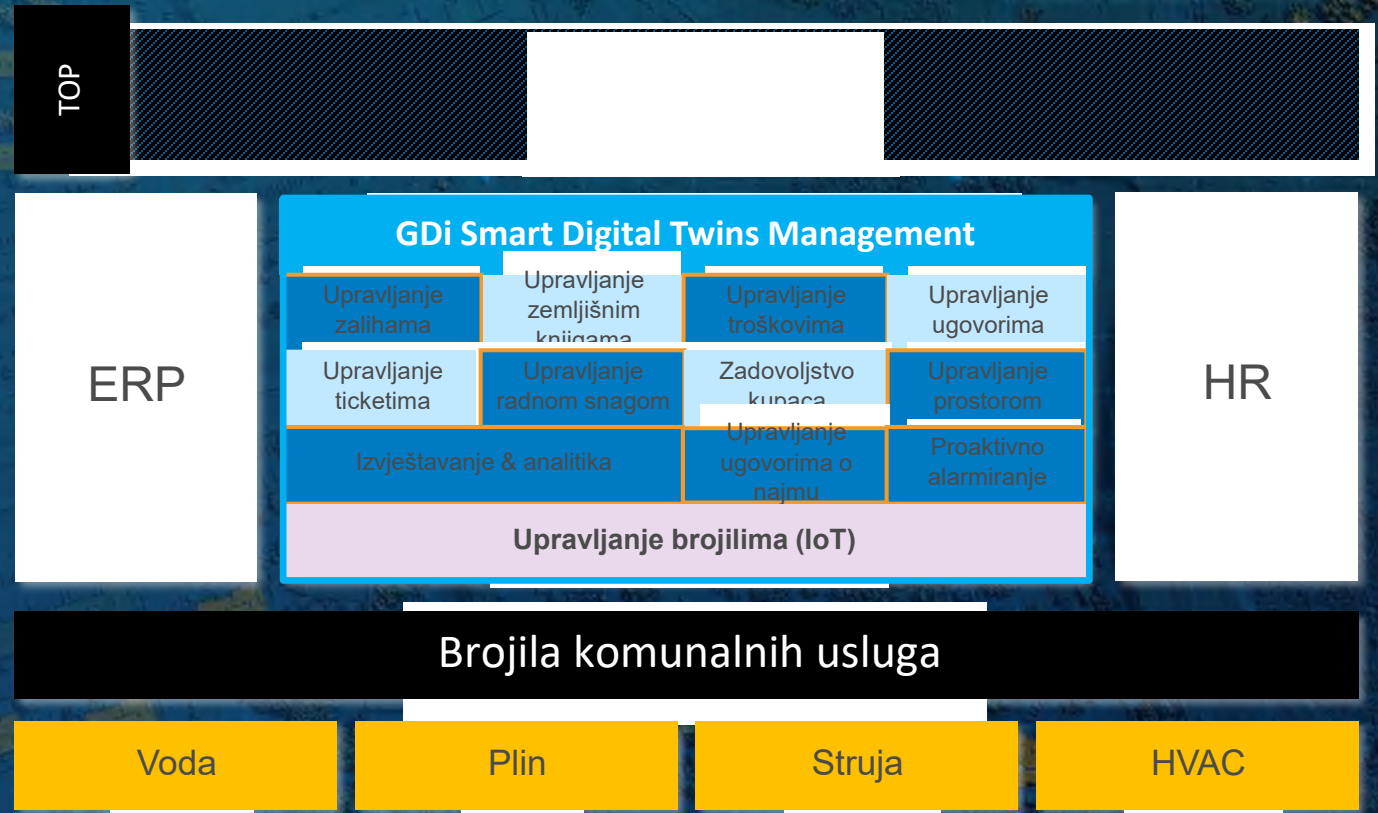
TOP

ERP

GDi Smart Digital Twins Management

Upravljanje zalihama

Upravljanje zemljišnim knjigama

Upravljanje troškovima

Upravljanje ugovorima

Upravljanje ticketima

Upravljanje radnom snagom

Zadovoljstvo kupaca

Upravljanje prostorom

Izvještavanje & analitika

Upravljanje ugovorima o najmu

Proaktivno alarmiranje

Upravljanje brojilima (IoT)

HR

Brojila komunalnih usluga

Voda

Plin

Struja

HVAC